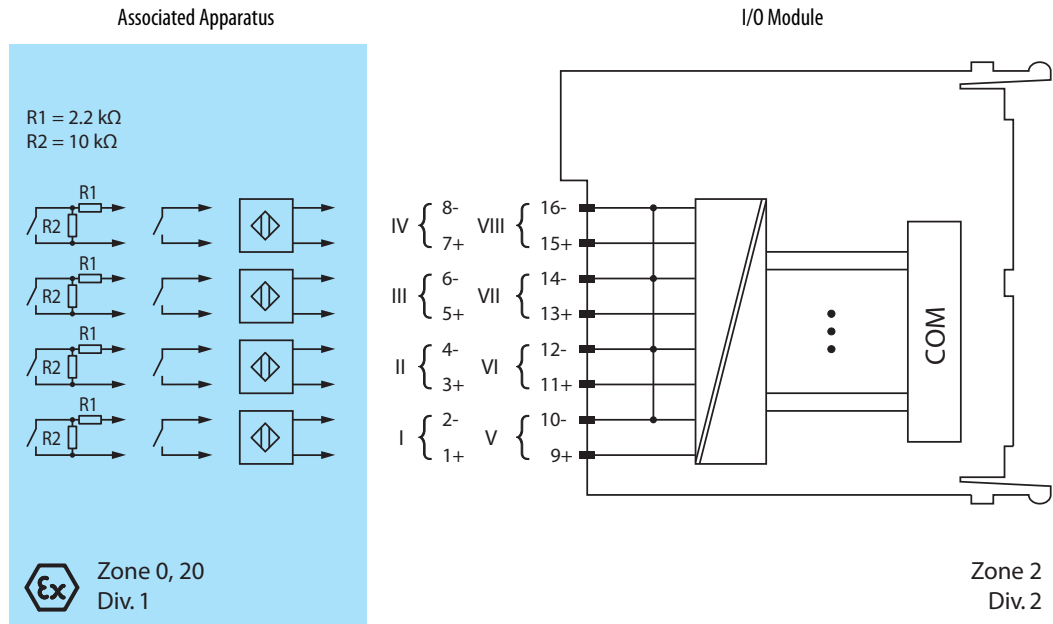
Associated Apparatus

I/O Module

R1 = 2.2 kΩ
R2 = 10 kΩ

R1
R2
R1
R2
R1
R2
R1
R2

IV 8- 7+
VIII 16- 15+
III 6- 5+
VII 14- 13+
II 4- 3+
VI 12- 11+
I 2- 1+
V 10- 9+

COM

Zone 0, 20
Div. 1

Zone 2
Div. 2